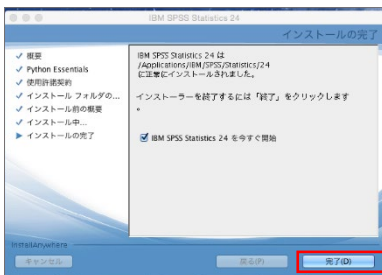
IBM SPSS Statistics 24

インストールの完了

✓ 概要
✓ Python Essentials
✓ 使用許諾契約
✓ インストール フォルダの...
✓ インストール前の概要
✓ インストール中...
▶ インストールの完了

IBM SPSS Statistics 24 は /Applications/IBM/SPSS/Statistics/24 に正常にインストールされました。

インストーラーを終了するには「終了」をクリックします。

IBM SPSS Statistics 24 を今すぐ開始

InstallAnywhere

キャンセル

戻る(P)

完了(D)